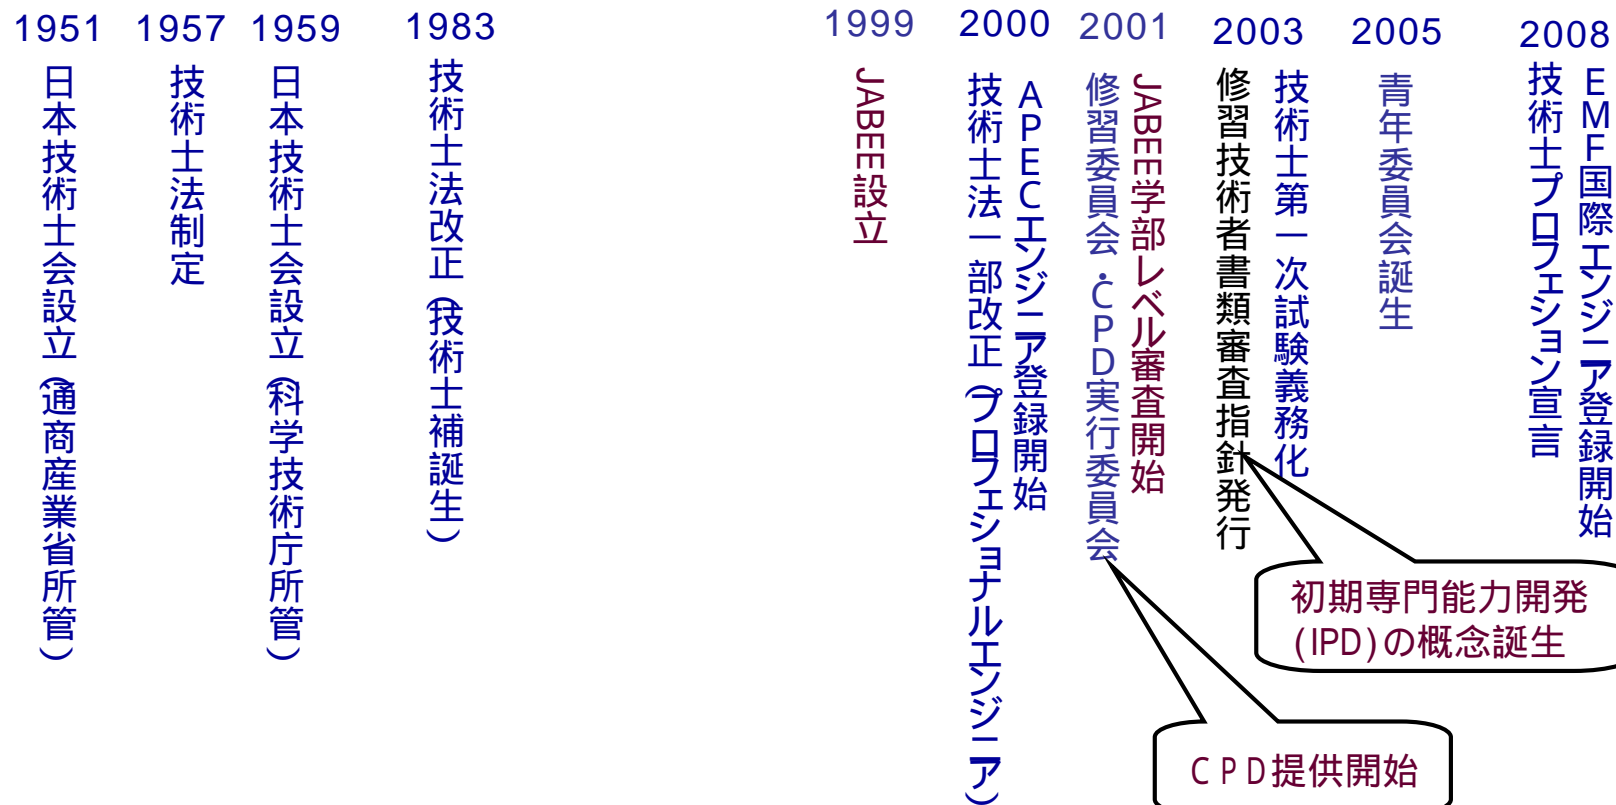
1951
日本技術士会設立（通商産業省所管）

1957
技術士法制定

1959
日本技術士会設立（科学技術庁所管）

1983
技術士法改正（技術士補誕生）

1999
JABEE設立

2000
技術士法一部改正（プロフェショナルエンジニア）
APECエンジニア登録開始

2001
修習委員会・CPD実行委員会
JABEE学部レベル審査開始

2003
修習技術者書類審査指針発行
技術士第一次試験義務化

2005
青年委員会誕生

2008
技術士プロフェション宣言
EMF国際エンジニア登録開始

初期専門能力開発（IPD）の概念誕生

CPD提供開始